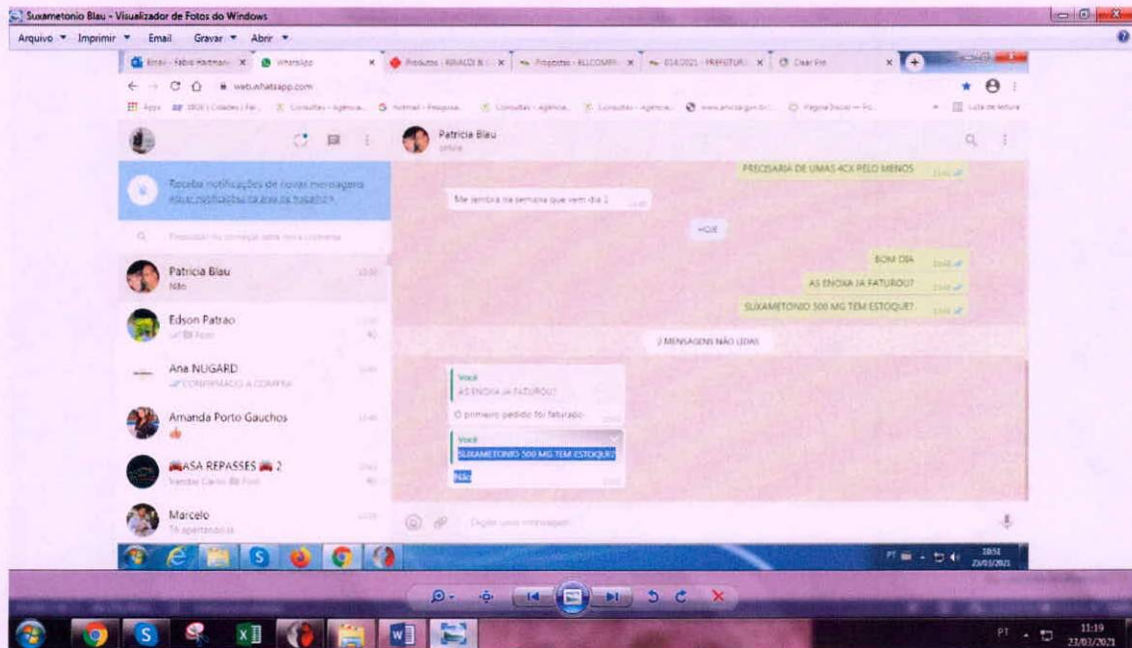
Suxametonio Blau - Visualizador de Fotos do Windows

Arquivo ▼ Imprimir ▼ Email Gravar ▼ Abrir ▼

Email - Fabio Hartmann | WhatsApp | Produtos - RINALDI | Propostas - ELLCOMPRA | 014/2021 - PREFEITURA | Clear File

web.whatsapp.com

Patricia Blau
online

Receba notificações de novas mensagens
Ativar notificações na área de trabalho

Pesquisar ou começar uma nova conversa

Patricia Blau
Não

Edson Patrao

Ana NUGARD
CONFIRMAÇÃO A COMPRA

Amanda Porto Gauchos

ASA REPASSES 2

Marcelo

PRECISARIA DE UMAS 4CX PELO MENOS

Me lembra na semana que vem dia 1

HOJE

BOM DIA

AS ENOXA JA FATUROU?

SUXAMETONIO 500 MG TEM ESTOQUE?

2 MENSAGENS NÃO LIDAS

Você
AS ENOXA JA FATUROU?
O primeiro pedido foi faturado

Você
SUXAMETONIO 500 MG TEM ESTOQUE?
Não

Digite uma mensagem

10:51
23/03/2021

PT 11:19
23/03/2021